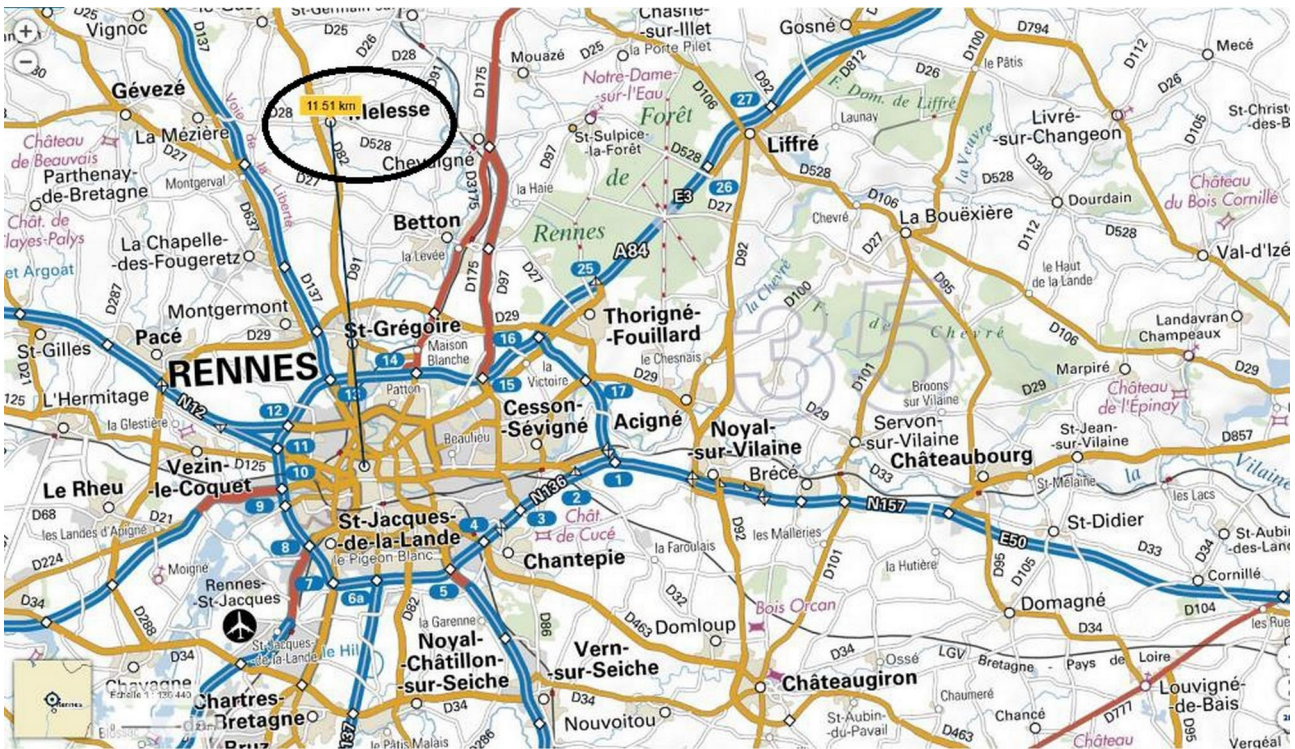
D25 Vignoc D137 St-Germain D26 D28 Chasné-sur-Illet Gosné D794 D100 Le Pâtis D112 Mecé
+
−
Gévezé
11.51 km
Melesse
Mouazé D25 la Porte Pilet
Notre-Dame-sur-l'Eau
D175
D106 D92 27 D812 F. Dom. de Liffré
D26 D28 D26 D105 St-Christ-des-B
Château de Beauvais
La Mézière
D28 D528 Chevaigné D82
St-Sulpice-la-Forêt Forêt D528 de
Liffré Launay
Livré-sur-Changeon
Parthenay-de-Bretagne D27 Montgerval
Voie de la Liberté
D27 D3175 la Haie D97 E3 26 D27
Rennes
D528 D106 D300 D528 Dourdain
Château du Bois Cornillé
Chât. de Mayes-Palys
La Chapelle-des-Fougeretz D637
Betton la Levée
A84
Chevré La Bouëxière D27
D112 D528 Val-d'Izé
Argoat D287
D91 D175 D97 D27 25
D92 D100
le Haut de la Lande
Montgermont D137
Pacé D29
St-Grégoire
Maison Blanche D29
Thorigné-Fouillard
le Chesnais
D95 F. de Chevré
D106
Landavran Champeaux
St-Gilles
RENNES
14 16
Patton
13 15 la Victoire
D29 17
35
D101
D29 Marpiré
Château de l'Épinay D29
L'Hermitage
N12 12
la Glestière
Cesson-Sévigné
Acigné
Broons sur Vilaine
Beaulieu
11
Noyal-sur-Vilaine
D29
Servon-sur-Vilaine
St-Jean-sur-Vilaine D857
Vezin-le-Coquet D125 10
N136
Brécé
Châteaubourg
la Vilaine
Le Rheu
D33
St-Melaine
9
2 1
N157
les Lacs
D68 les Landes d'Apigné D21
St-Jacques-de-la-Lande
4 3
Chât. de Cucé
D92 les Malleries
E50
St-Didier
St-Aubin-des-Land
D224
8
le Pigeon Blanc
Chantepie
la Faroulais
D101
la Hutière
D95 D105 D33 D34
Moigné
7 6a
5
D32
Cornillé
D34
Rennes-St-Jacques
D288
la Garenne D82
D86
Bois Orcan
Domagné
D104
St-Jacques-de-la-Lande
le Hil
Noyal-Châtillon-sur-Seiche
D463 Domloup
les Rue
Chavagne D34
Vern-sur-Seiche
D34
Ossé LGV Bretagne - Pays de Loire
Échelle 1 : 130 440
Chartres-de-Bretagne
D34
Châteaugiron
Chaumeré
Louvigné-de-Bais
D34 Nouvoitou
St-Aubin-du-Pavail
Chancé D777 D95
Bruz D837 le Pâtis Malais D34
D463
Château
Vergéal